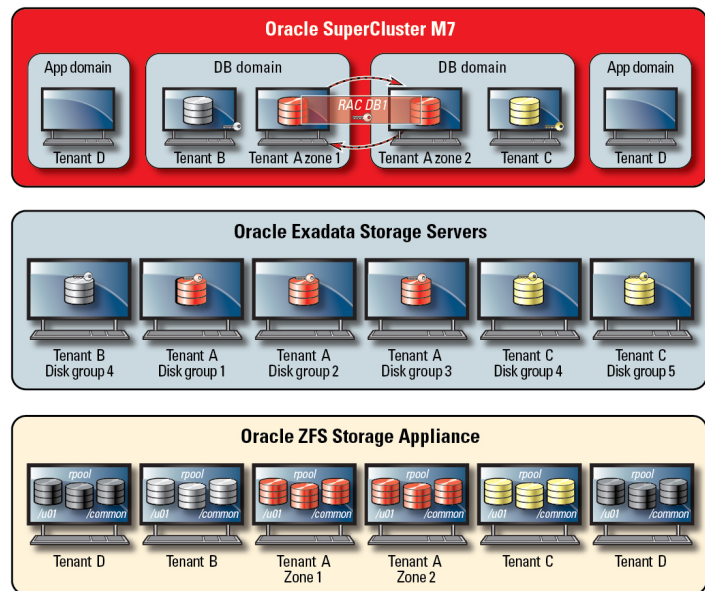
Oracle SuperCluster M7

App domain

Tenant D

DB domain

Tenant B

Tenant A zone 1

RAC DB1

DB domain

Tenant A zone 2

Tenant C

App domain

Tenant D

Oracle Exadata Storage Servers

Tenant B
Disk group 4

Tenant A
Disk group 1

Tenant A
Disk group 2

Tenant A
Disk group 3

Tenant C
Disk group 4

Tenant C
Disk group 5

Oracle ZFS Storage Appliance

rpool /u01 /common

Tenant D

rpool /u01 /common

Tenant B

rpool /u01 /common

Tenant A
Zone 1

rpool /u01 /common

Tenant A
Zone 2

rpool /u01 /common

Tenant C

rpool /u01 /common

Tenant D